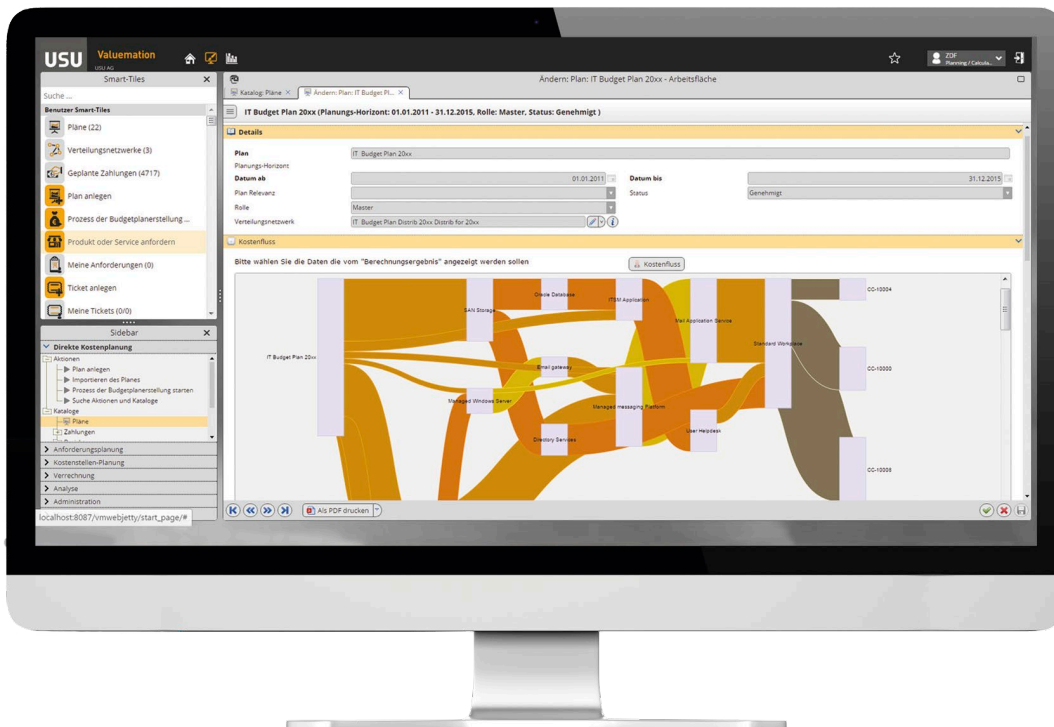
USU Valuemation
USU AG
ZDF
Planning / Calcula...

Smart-Tiles
Suche ...
Benutzer Smart-Tiles
Pläne (22)
Verteilungsnetzwerke (3)
Geplante Zahlungen (4717)
Plan anlegen
Prozess der Budgetplanerstellung ...
Produkt oder Service anfordern
Meine Anforderungen (0)
Ticket anlegen
Meine Tickets (0/0)

Sidebar
Direkte Kostenplanung
Aktionen
Plan anlegen
Importieren des Planes
Prozess der Budgetplanerstellung starten
Suche Aktionen und Kataloge
Kataloge
Pläne
Zahlungen
Anforderungsplanung
Kostenstellen-Planung
Verrechnung
Analyse
Administration
localhost:8087/vmwebjetty/start_page/#

Ändern: Plan: IT Budget Plan 20xx - Arbeitsfläche
Katalog: Pläne
Ändern: Plan: IT Budget Pl...
IT Budget Plan 20xx (Planungs-Horizont: 01.01.2011 - 31.12.2015, Rolle: Master, Status: Genehmigt )
Details
Plan | IT Budget Plan 20xx
Planungs-Horizont
Datum ab | 01.01.2011
Datum bis | 31.12.2015
Plan Relevanz
Status | Genehmigt
Rolle | Master
Verteilungsnetzwerk | IT Budget Plan Distrib 20xx Distrib for 20xx
Kostenfluss
Bitte wählen Sie die Daten die vom "Berechnungsergebnis" angezeigt werden sollen
Kostenfluss
IT Budget Plan 20xx
SAN Storage
Oracle Database
ITSM Application
Mail Application Service
Standard Workplace
CC-10004
CC-10000
CC-10008
Email gateway
Managed Windows Server
Managed messaging Platform
User Helpdesk
Directory Services
Als PDF drucken